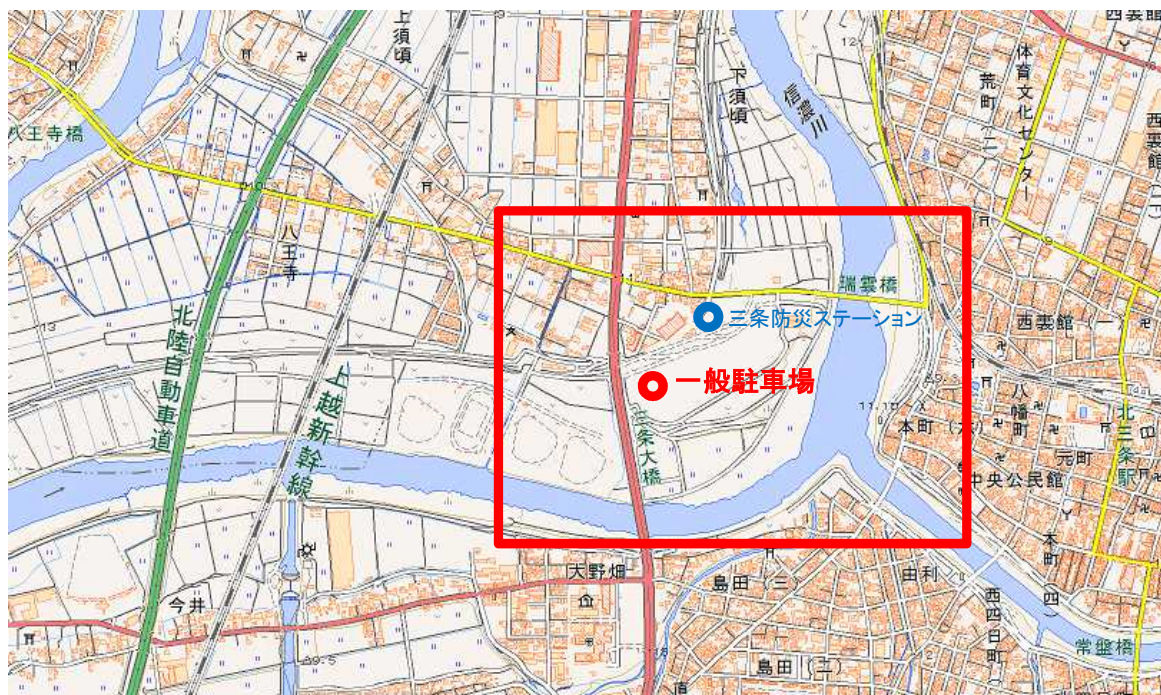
八王寺橋
上須頃
下須頃
信濃川
西裏館
体育文化センター
荒町
八王寺
北陸自動車道
上越新幹線
瑞雲橋
三条防災ステーション
一般駐車場
西裏館（一）
八幡町
本町（六）
元町
北三条駅
三条大橋
中央公民館
本町
天野畑
島田（三）
由利
西四日町
今井
常盤橋
島田（二）